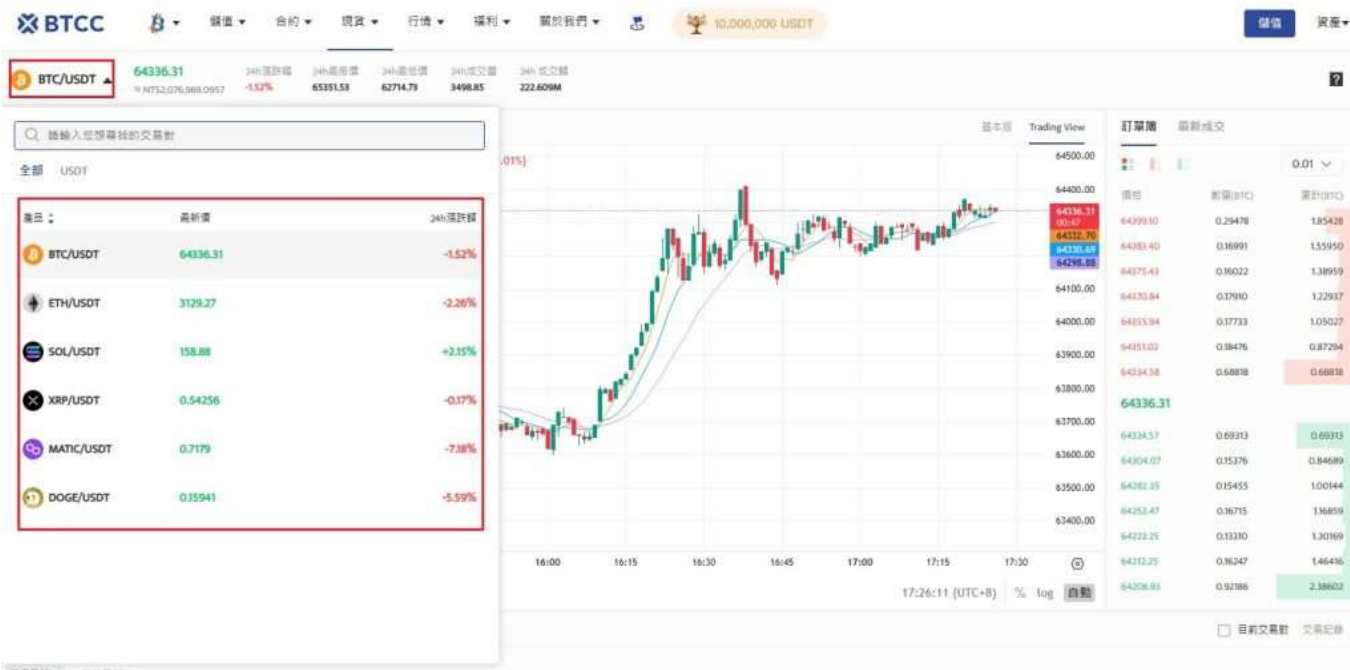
BTCC 儲值 合約 現貨 行情 福利 關於我們 10,000,000 USDT 儲值 資產

BTC/USDT 64336.31 ≈NT$2,076,969.0957 24h漲跌幅 -1.52% 24h最高價 65351.53 24h最低價 62714.73 24h成交量 3498.85 24h成交額 222.609M

請輸入您想尋找的交易對

全部 USDT

| 幣種 | 最新價 | 24h漲跌幅 |
|---|---|---|
| BTC/USDT | 64336.31 | -1.52% |
| ETH/USDT | 3129.27 | -2.26% |
| SOL/USDT | 158.88 | +2.15% |
| XRP/USDT | 0.54256 | -0.17% |
| MATIC/USDT | 0.7179 | -7.18% |
| DOGE/USDT | 0.15941 | -5.59% |

基本版 Trading View

.01%)

64500.00 64400.00 64336.31 00:47 64332.70 64330.69 64298.88 64100.00 64000.00 63900.00 63800.00 63700.00 63600.00 63500.00 63400.00

16:00 16:15 16:30 16:45 17:00 17:15 17:30

17:26:11 (UTC+8) % log 自動

訂單簿 最新成交

0.01

| 價格 | 數量(BTC) | 累計(BTC) |
|---|---|---|
| 64399.10 | 0.29478 | 1.85428 |
| 64383.40 | 0.16991 | 1.55950 |
| 64375.43 | 0.16022 | 1.38959 |
| 64370.84 | 0.17910 | 1.22937 |
| 64355.94 | 0.17733 | 1.05027 |
| 64351.02 | 0.18476 | 0.87294 |
| 64334.58 | 0.68818 | 0.68818 |

64336.31

| 價格 | 數量(BTC) | 累計(BTC) |
|---|---|---|
| 64324.57 | 0.69313 | 0.69313 |
| 64304.07 | 0.15376 | 0.84689 |
| 64282.35 | 0.15455 | 1.00144 |
| 64252.47 | 0.16715 | 1.16859 |
| 64223.25 | 0.13310 | 1.30169 |
| 64212.25 | 0.16247 | 1.46416 |
| 64206.93 | 0.92186 | 2.38602 |

目前交易對 交易記錄